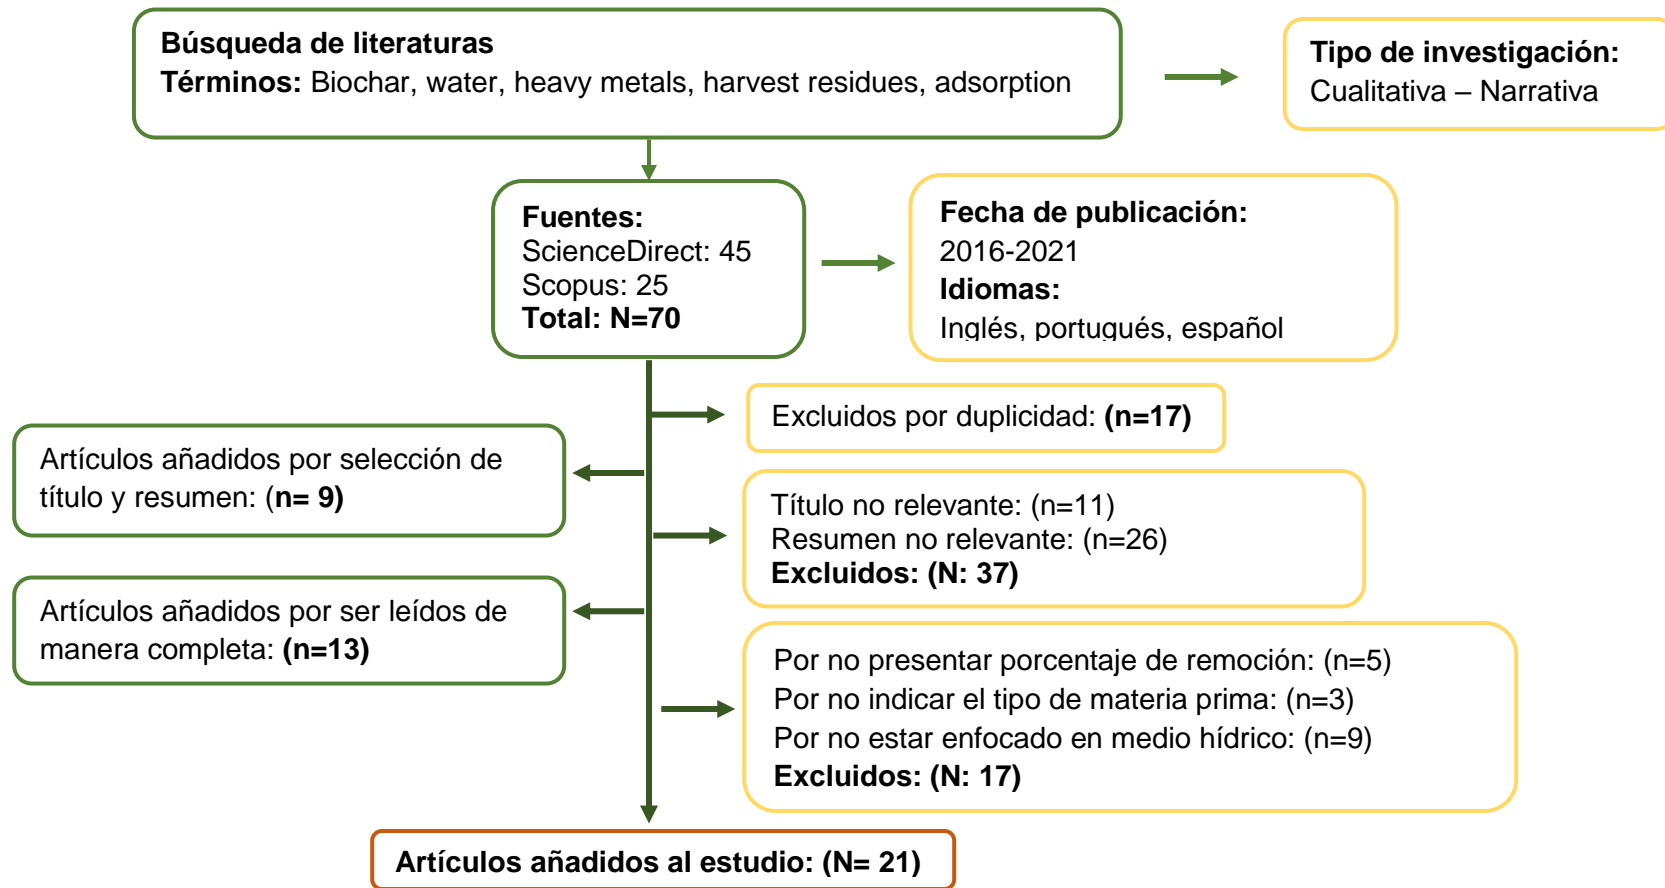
Búsqueda de literaturas
Términos: Biochar, water, heavy metals, harvest residues, adsorption

Tipo de investigación:
Cualitativa – Narrativa

Fuentes:
ScienceDirect: 45
Scopus: 25
Total: N=70

Fecha de publicación:
2016-2021
Idiomas:
Inglés, portugués, español

Excluidos por duplicidad: (n=17)

Artículos añadidos por selección de título y resumen: (n= 9)

Título no relevante: (n=11)
Resumen no relevante: (n=26)
Excluidos: (N: 37)

Artículos añadidos por ser leídos de manera completa: (n=13)

Por no presentar porcentaje de remoción: (n=5)
Por no indicar el tipo de materia prima: (n=3)
Por no estar enfocado en medio hídrico: (n=9)
Excluidos: (N: 17)

Artículos añadidos al estudio: (N= 21)